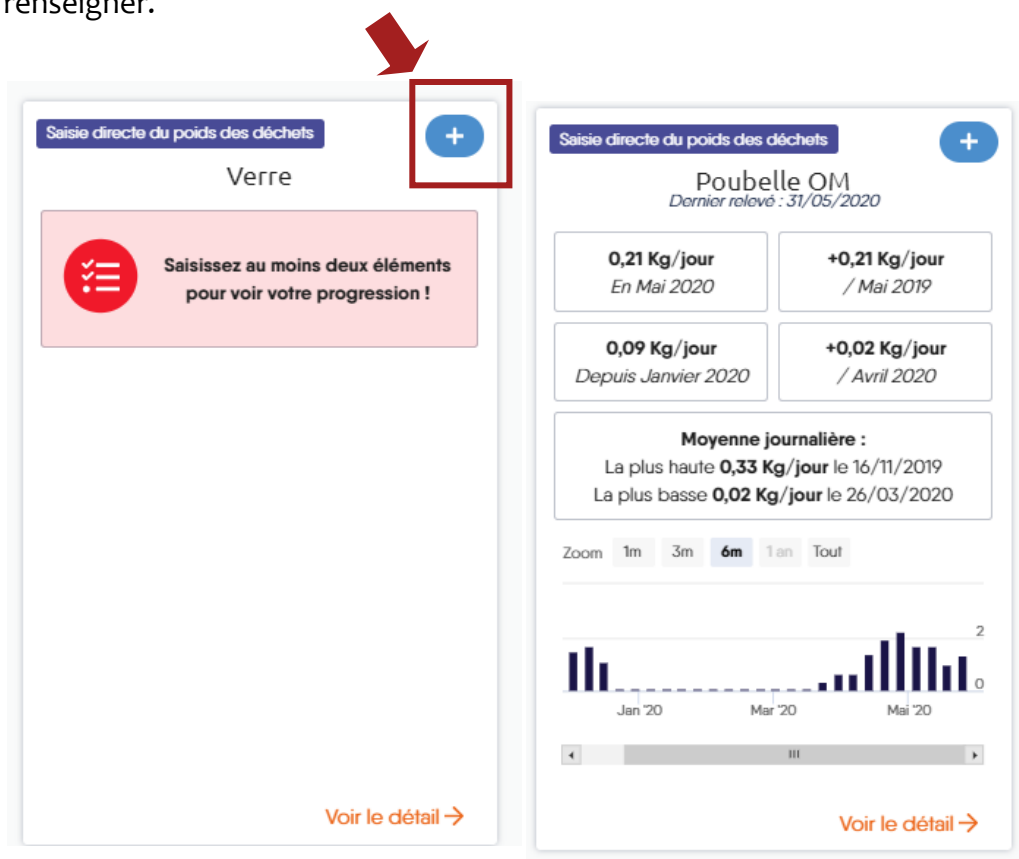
renseigner.

Saisie directe du poids des déchets
+
Verre

Saisissez au moins deux éléments pour voir votre progression !

Voir le détail →

Saisie directe du poids des déchets
+
Poubelle OM
Dernier relevé : 31/05/2020

| 0,21 Kg/jour En Mai 2020 | +0,21 Kg/jour / Mai 2019 |
|---|---|
| 0,09 Kg/jour Depuis Janvier 2020 | +0,02 Kg/jour / Avril 2020 |

Moyenne journalière :
La plus haute 0,33 Kg/jour le 16/11/2019
La plus basse 0,02 Kg/jour le 26/03/2020

Zoom 1m 3m 6m 1an Tout

2
0
Jan '20 Mar '20 Mai '20

Voir le détail →